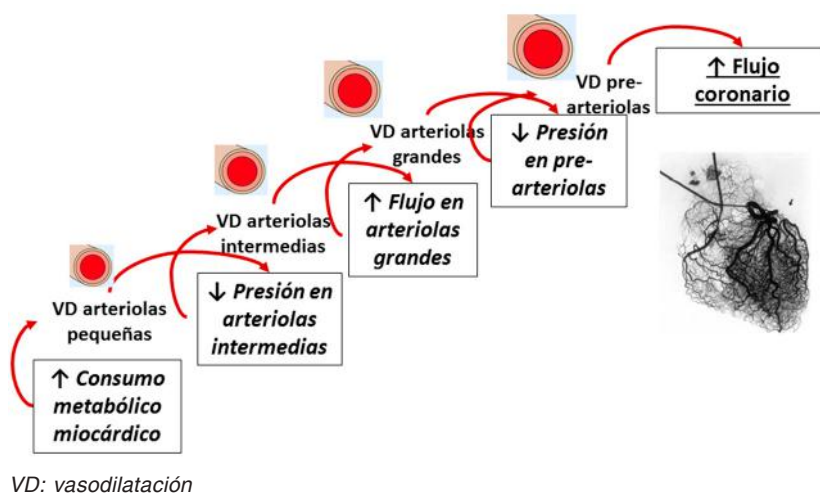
↑ Consumo metabólico miocárdico

VD arteriolas pequeñas

↓ Presión en arteriolas intermedias

VD arteriolas intermedias

↑ Flujo en arteriolas grandes

VD arteriolas grandes

↓ Presión en pre-arteriolas

VD pre-arteriolas

↑ Flujo coronario

VD: vasodilatación